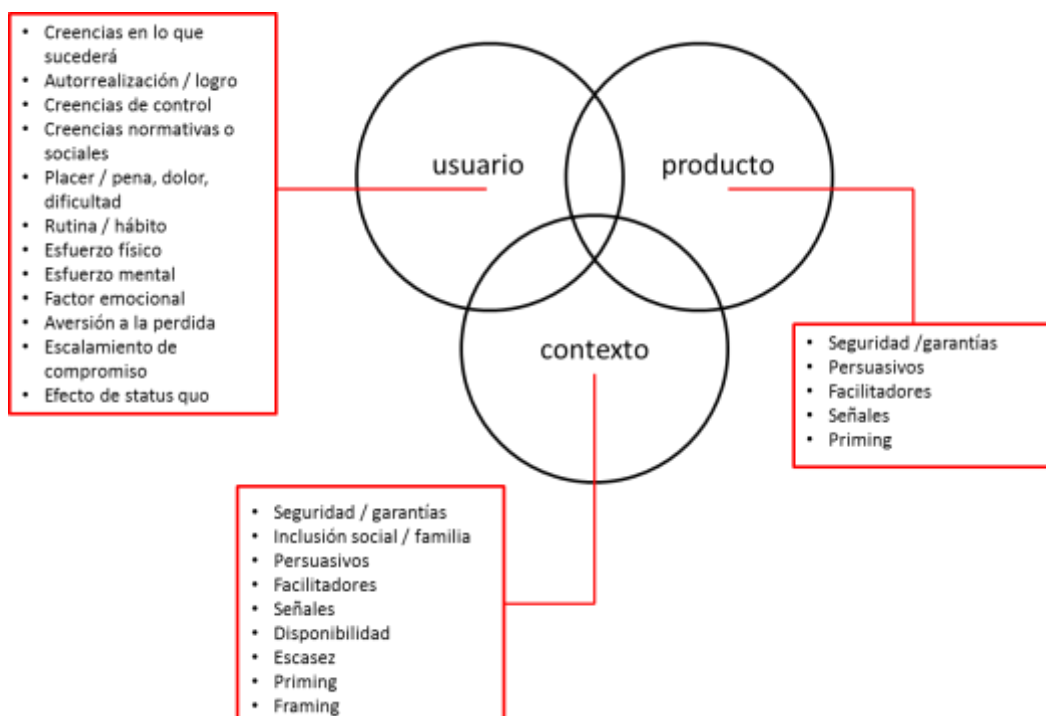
- Creencias en lo que sucederá
- Autorrealización / logro
- Creencias de control
- Creencias normativas o sociales
- Placer / pena, dolor, dificultad
- Rutina / hábito
- Esfuerzo físico
- Esfuerzo mental
- Factor emocional
- Aversión a la perdida
- Escalamiento de compromiso
- Efecto de status quo

usuario

producto

contexto

- Seguridad /garantías
- Persuasivos
- Facilitadores
- Señales
- Priming

- Seguridad / garantías
- Inclusión social / familia
- Persuasivos
- Facilitadores
- Señales
- Disponibilidad
- Escasez
- Priming
- Framing